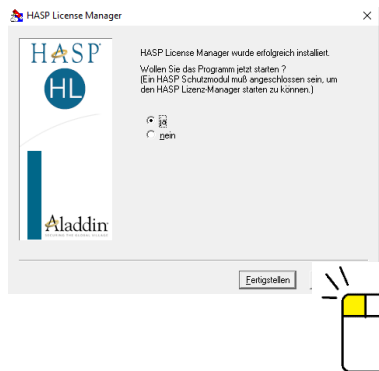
HASP License Manager

HASP
HL
Aladdin

HASP License Manager wurde erfolgreich installiert.

Wollen Sie das Programm jetzt starten ?
(Ein HASP Schutzmodul muß angeschlossen sein, um den HASP Lizenz-Manager starten zu können.)

ja
nein

Fertigstellen